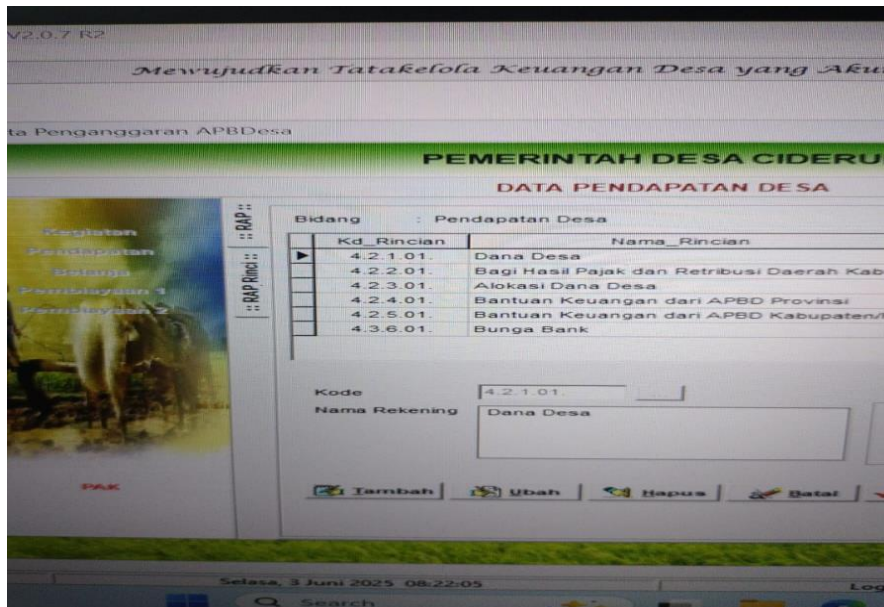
V2.0.7 R2

Mewujudkan Tatakelola Keuangan Desa yang Aku

ta Penganggaran APBDesa

PEMERINTAH DESA CIDERU

DATA PENDAPATAN DESA

Kegiatan
Pendapatan
Belanja
Pembiayaan 1
Pembiayaan 2

PAK

:: RAP ::
:: RAP Rinci ::

Bidang : Pendapatan Desa

| | Kd_Rincian | Nama_Rincian |
|---|---|---|
| ▶ | 4.2.1.01. | Dana Desa |
| | 4.2.2.01. | Bagi Hasil Pajak dan Retribusi Daerah Kab |
| | 4.2.3.01. | Alokasi Dana Desa |
| | 4.2.4.01. | Bantuan Keuangan dari APBD Provinsi |
| | 4.2.5.01. | Bantuan Keuangan dari APBD Kabupaten/ |
| | 4.3.6.01. | Bunga Bank |

Kode 4.2.1.01.
Nama Rekening Dana Desa

Tambah Ubah Hapus Batal

Selasa, 3 Juni 2025 08:22:05

Log

Search